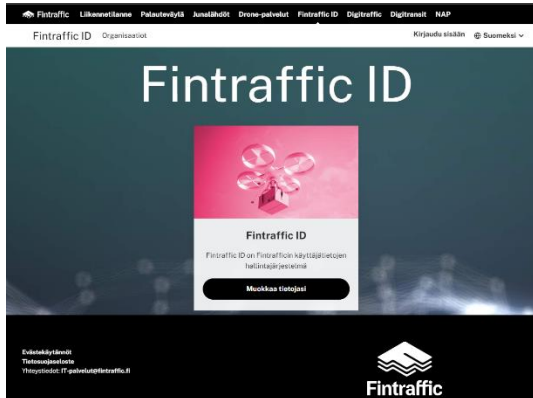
Fintraffic Liikennetilanne Palauteväylä Junalähdöt Drone-palvelut Fintraffic ID Digitraffic Digitransit NAP

Fintraffic ID Organisaatiot

Kirjaudu sisään Suomeksi

Fintraffic ID

Fintraffic ID

Fintraffic ID on Fintrafficin käyttäjätietojen hallintajärjestelmä

Muokkaa tietojasi

Evästekäytännöt
Tietosuojaseloste
Yhteystiedot: IT-palvelut@fintraffic.fi

Fintraffic